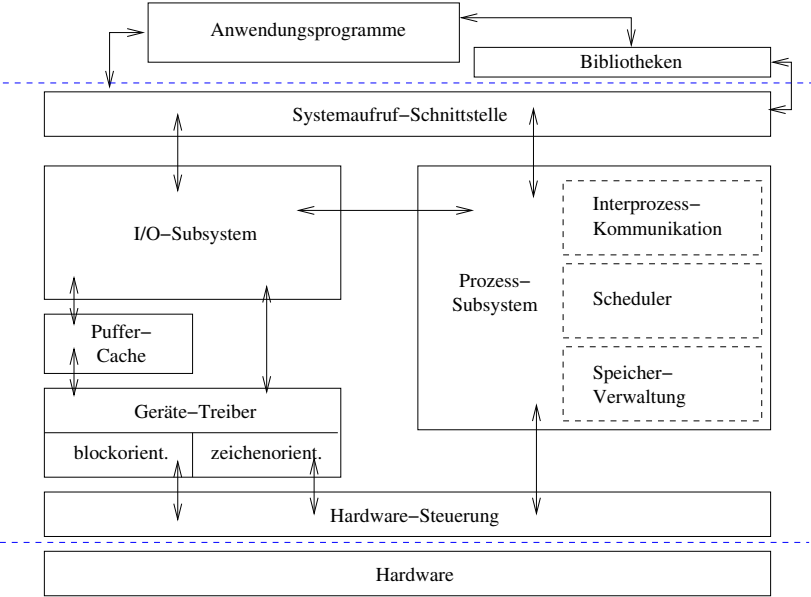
Anwendungsprogramme

Bibliotheken

Systemaufruf−Schnittstelle

I/O−Subsystem

Prozess−Subsystem

Interprozess−Kommunikation

Scheduler

Speicher−Verwaltung

Puffer−Cache

Geräte−Treiber

blockorient.

zeichenorient.

Hardware−Steuerung

Hardware